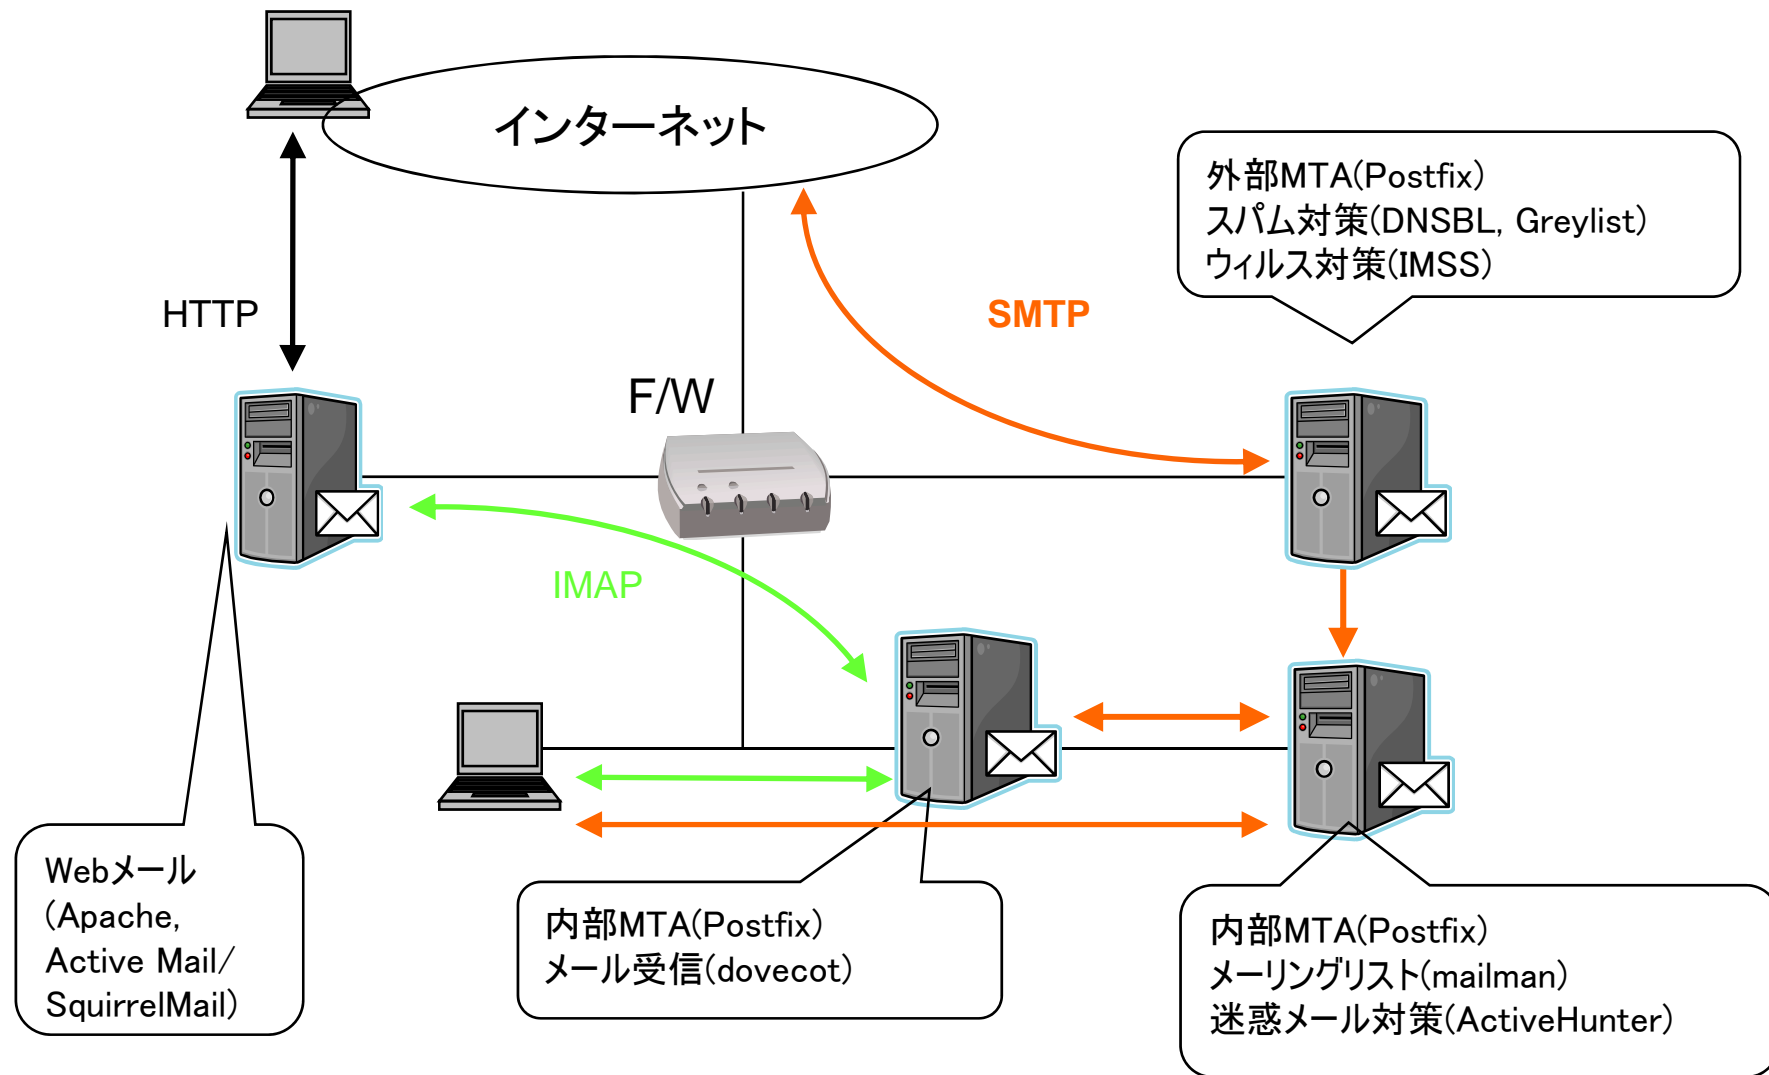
インターネット

外部MTA(Postfix)
スパム対策(DNSBL, Greylist)
ウィルス対策(IMSS)

HTTP

SMTP

F/W

IMAP

Webメール
(Apache,
Active Mail/
SquirrelMail)

内部MTA(Postfix)
メール受信(dovecot)

内部MTA(Postfix)
メーリングリスト(mailman)
迷惑メール対策(ActiveHunter)